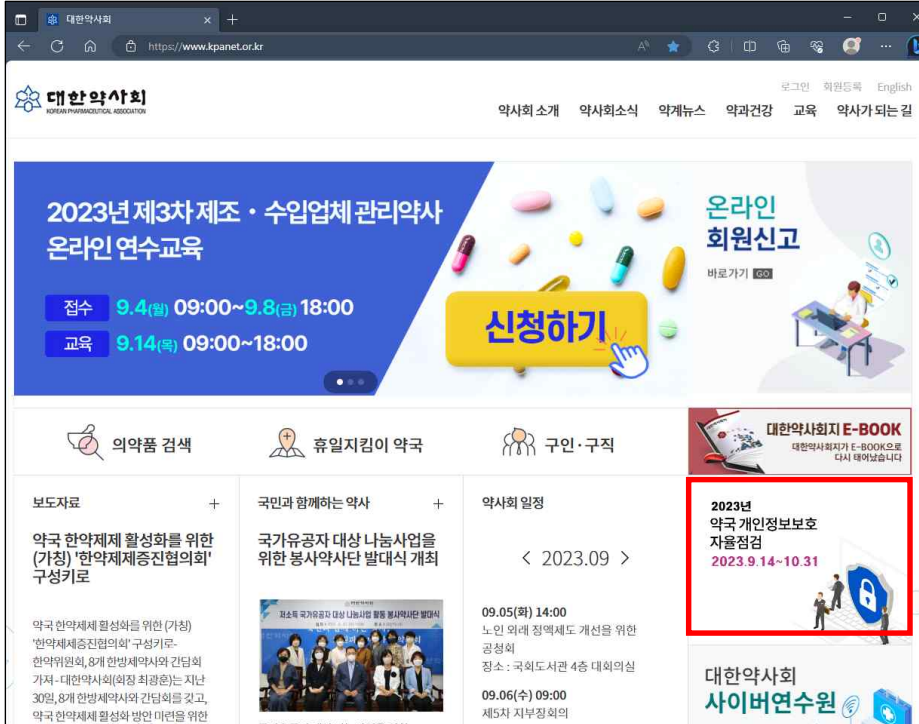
대한약사회

https://www.kpanet.or.kr

대한약사회
KOREAN PHARMACEUTICAL ASSOCIATION

로그인 회원등록 English

약사회 소개 약사회소식 약계뉴스 약과건강 교육 약사가 되는 길

2023년 제3차 제조 · 수입업체 관리약사 온라인 연수교육

접수 9.4(월) 09:00~9.8(금) 18:00

교육 9.14(목) 09:00~18:00

신청하기

온라인 회원신고

바로가기 GO

의약품 검색

휴일지킴이 약국

구인·구직

대한약사회지 E-BOOK
대한약사회지가 E-BOOK으로 다시 태어났습니다

보도자료 +

약국 한약제제 활성화를 위한 (가칭) '한약제제증진협의회' 구성키로

약국 한약제제 활성화를 위한 (가칭) '한약제제증진협의회' 구성키로- 한약위원회, 8개 한방제약사와 간담회 가져 - 대한약사회(회장 최광훈)는 지난 30일, 8개 한방제약사와 간담회를 갖고, 약국 한약제제 활성화 방안 마련을 위한

국민과 함께하는 약사 +

국가유공자 대상 나눔사업을 위한 봉사약사단 발대식 개최

약사회 일정

< 2023.09 >

09.05(화) 14:00
노인 외래 정액제도 개선을 위한 공청회
장소 : 국회도서관 4층 대회의실

09.06(수) 09:00
제5차 지부장회의

2023년
약국 개인정보보호 자율점검
2023.9.14~10.31

대한약사회
사이버연수원